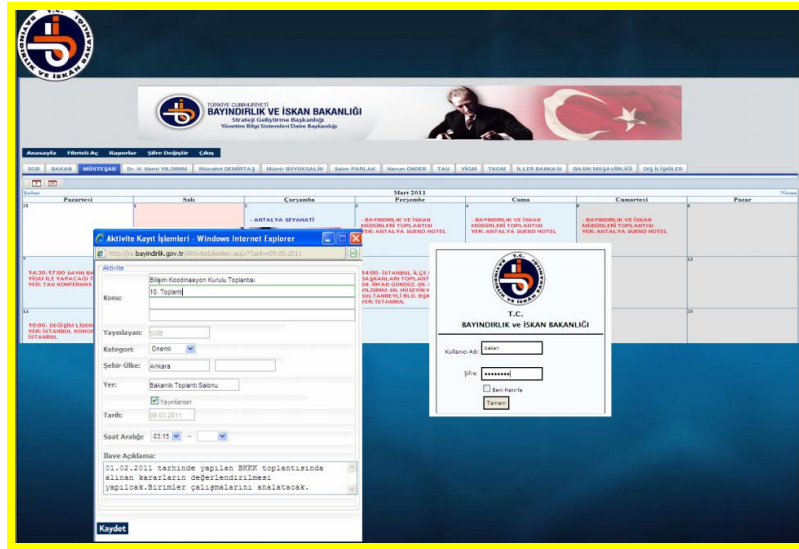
T.C. BAYINDIRLIK VE İSKAN BAKANLIĞI

TÜRKİYE CUMHURİYETİ
BAYINDIRLIK VE İSKAN BAKANLIĞI
Strateji Geliştirme Başkanlığı
Yönetim Bilgi Sistemleri Daire Başkanlığı

Anasayfa Fihristi Aç Raporlar Şifre Değiştir Çıkış

SGB BAKAN MÜSTEŞAR Dr. H. Hami YILDIRIM Mücahit DEMİRTAŞ Münir BÜYÜKSALİH Şaim PARLAK Harun ÖNDER TAU YİGM TKGM İLLER BANKASI BASIN MÜŞAVİRLİĞİ DIŞ İLİŞKİLER

Mart 2011

| Pazartesi | Salı | Çarşamba | Perşembe | Cuma | Cumartesi | Pazar |
|---|---|---|---|---|---|---|
| 28 | 1 | 2 - ANTALYA SEYAHATİ | - BAYINDIRLIK VE İSKAN MÜDÜRLERİ TOPLANTISI YER: ANTALYA SUENO HOTEL | - BAYINDIRLIK VE İSKAN MÜDÜRLERİ TOPLANTISI YER: ANTALYA SUENO HOTEL | - BAYINDIRLIK VE İSKAN MÜDÜRLERİ TOPLANTISI YER: ANTALYA SUENO HOTEL | |
| 14:30-17:00 SAYIN BA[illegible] YİĞİT İLE YAPACAĞI T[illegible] YER: TAU KONFERANS | | | 14:00- İSTANBUL İLÇE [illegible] BAŞKANLARI TOPLANT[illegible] SN. İRFAN GÜNDÜZ- SN. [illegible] YILDIRIM- SN. HÜSEYİN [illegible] SULTANBEYLİ BLD. BŞK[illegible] YER: İSTANBUL | | | |
| 14 10:00- DEĞİŞİM LİDER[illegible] YER: İSTANBUL KONG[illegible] İSTANBUL | | | | | | 20 |

Aktivite Kayıt İşlemleri - Windows Internet Explorer
http://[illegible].bayindirlik.gov.tr/AktiviteIslemleri.aspx?Tarih=09.03.2011
Aktivite
Konu: Bilişim Koordinasyon Kurulu Toplantısı
10. Toplantı
Yayınlayan: SGB
Kategori: Önemli
Şehir-Ülke: Ankara
Yer: Bakanlık Toplantı Salonu
Yayınlansın
Tarih: 09.03.2011
Saat Aralığı: 03:15 --
İlave Açıklama:
01.02.2011 tarihinde yapılan BKKK toplantısında alınan kararların değerlendirilmesi yapılcak.Birimler çalışmalarını analatacak.
Kaydet

T.C.
BAYINDIRLIK ve İSKAN BAKANLIĞI
Kullanıcı Adı: bakan
Şifre: ••••••••
Beni Hatırla
Tamam